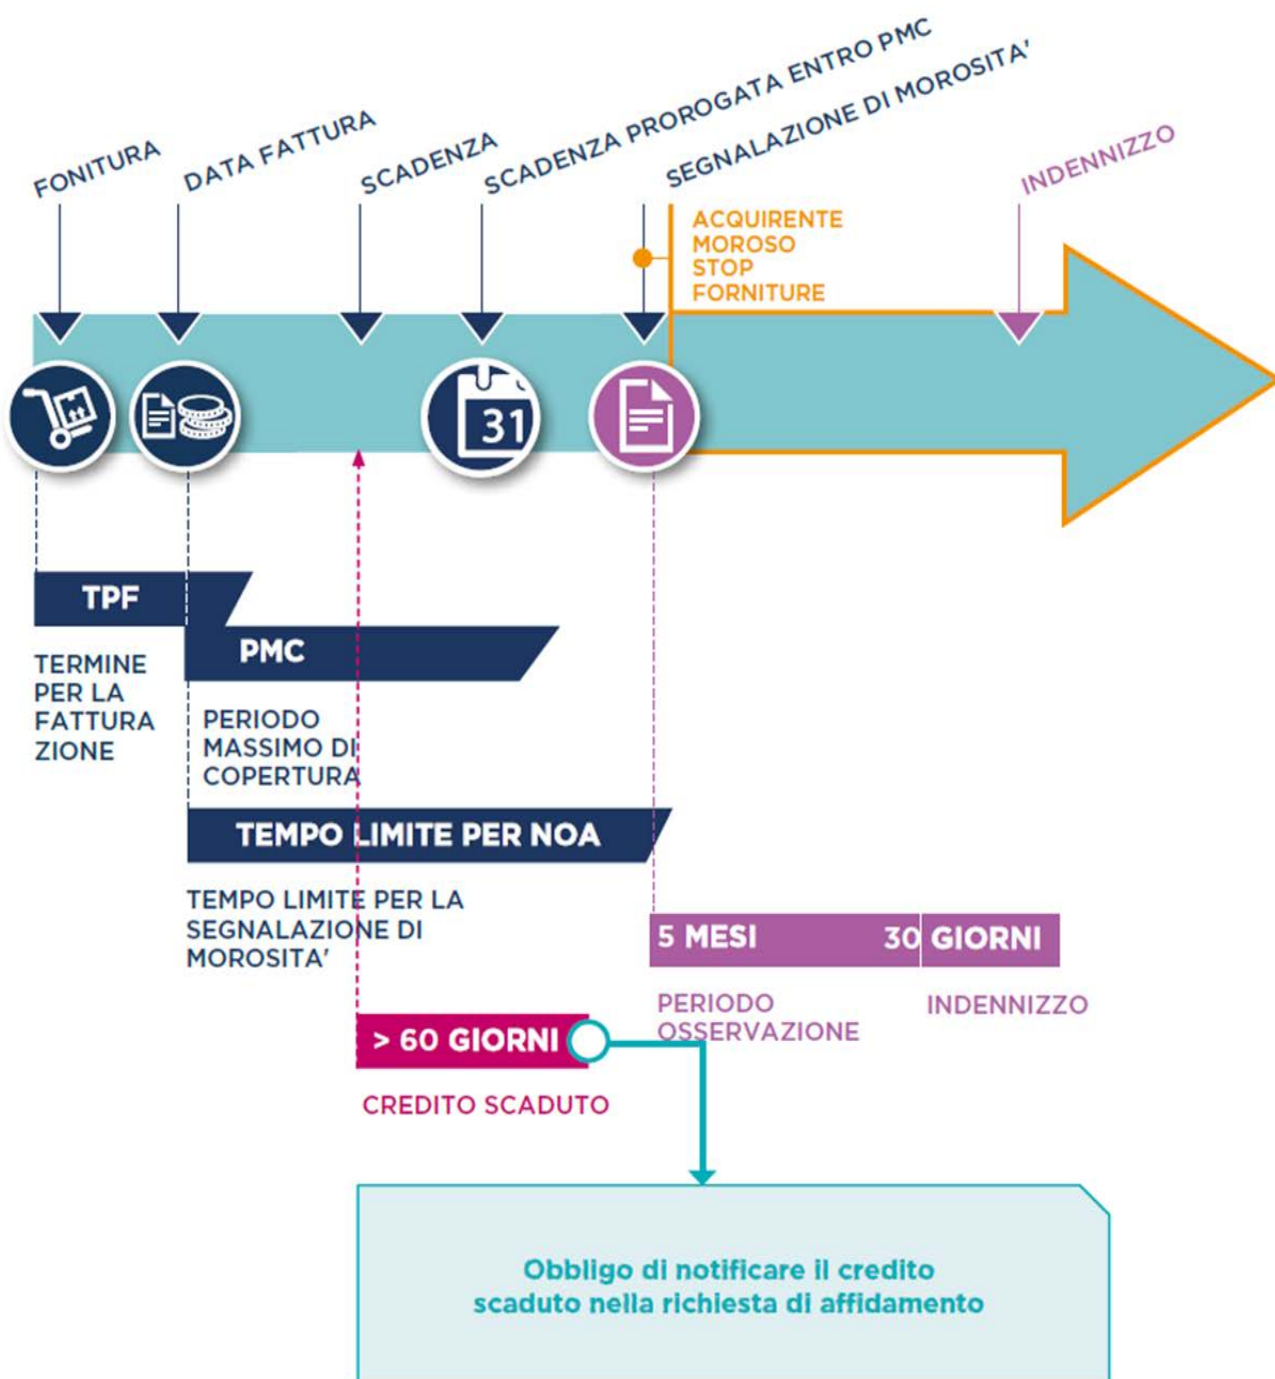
FONITURA

DATA FATTURA

SCADENZA

SCADENZA PROROGATA ENTRO PMC

SEGNALAZIONE DI MOROSITA'

INDENNIZZO

ACQUIRENTE MOROSO STOP FORNITURE

31

TPF

TERMINE PER LA FATTURA ZIONE

PMC

PERIODO MASSIMO DI COPERTURA

TEMPO LIMITE PER NOA

TEMPO LIMITE PER LA SEGNALAZIONE DI MOROSITA'

5 MESI

30 GIORNI

PERIODO OSSERVAZIONE

INDENNIZZO

> 60 GIORNI

CREDITO SCADUTO

Obbligo di notificare il credito scaduto nella richiesta di affidamento